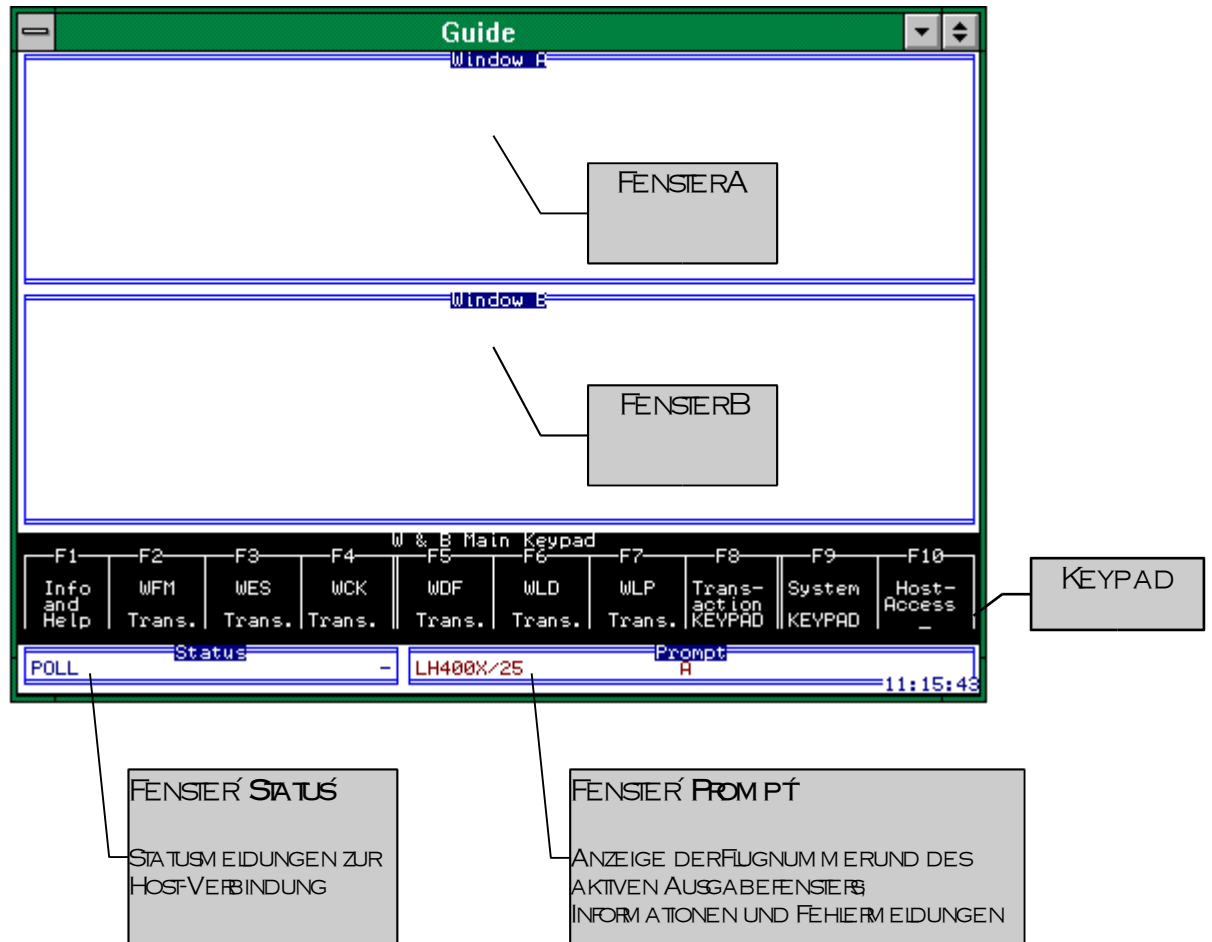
Guide

Window A

FENSTER A

Window B

FENSTER B

W & B Main Keypad

| F1 | F2 | F3 | F4 | F5 | F6 | F7 | F8 | F9 | F10 |
|---|---|---|---|---|---|---|---|---|---|
| Info and Help | WFM Trans. | WES Trans. | WCK Trans. | WDF Trans. | WLD Trans. | WLP Trans. | Transaction KEYPAD | System KEYPAD | Host-Access _ |

KEYPAD

Status
POLL -

Prompt
LH400X/25 A
11:15:43

FENSTER ´STATUS´

STATUSMELDUNGEN ZUR HOST-VERBINDUNG

FENSTER ´PROMPT´

ANZEIGE DER FLUGNUMMER UND DES AKTIVEN AUSGABEFENSTERS; INFORMATIONEN UND FEHLERMELDUNGEN